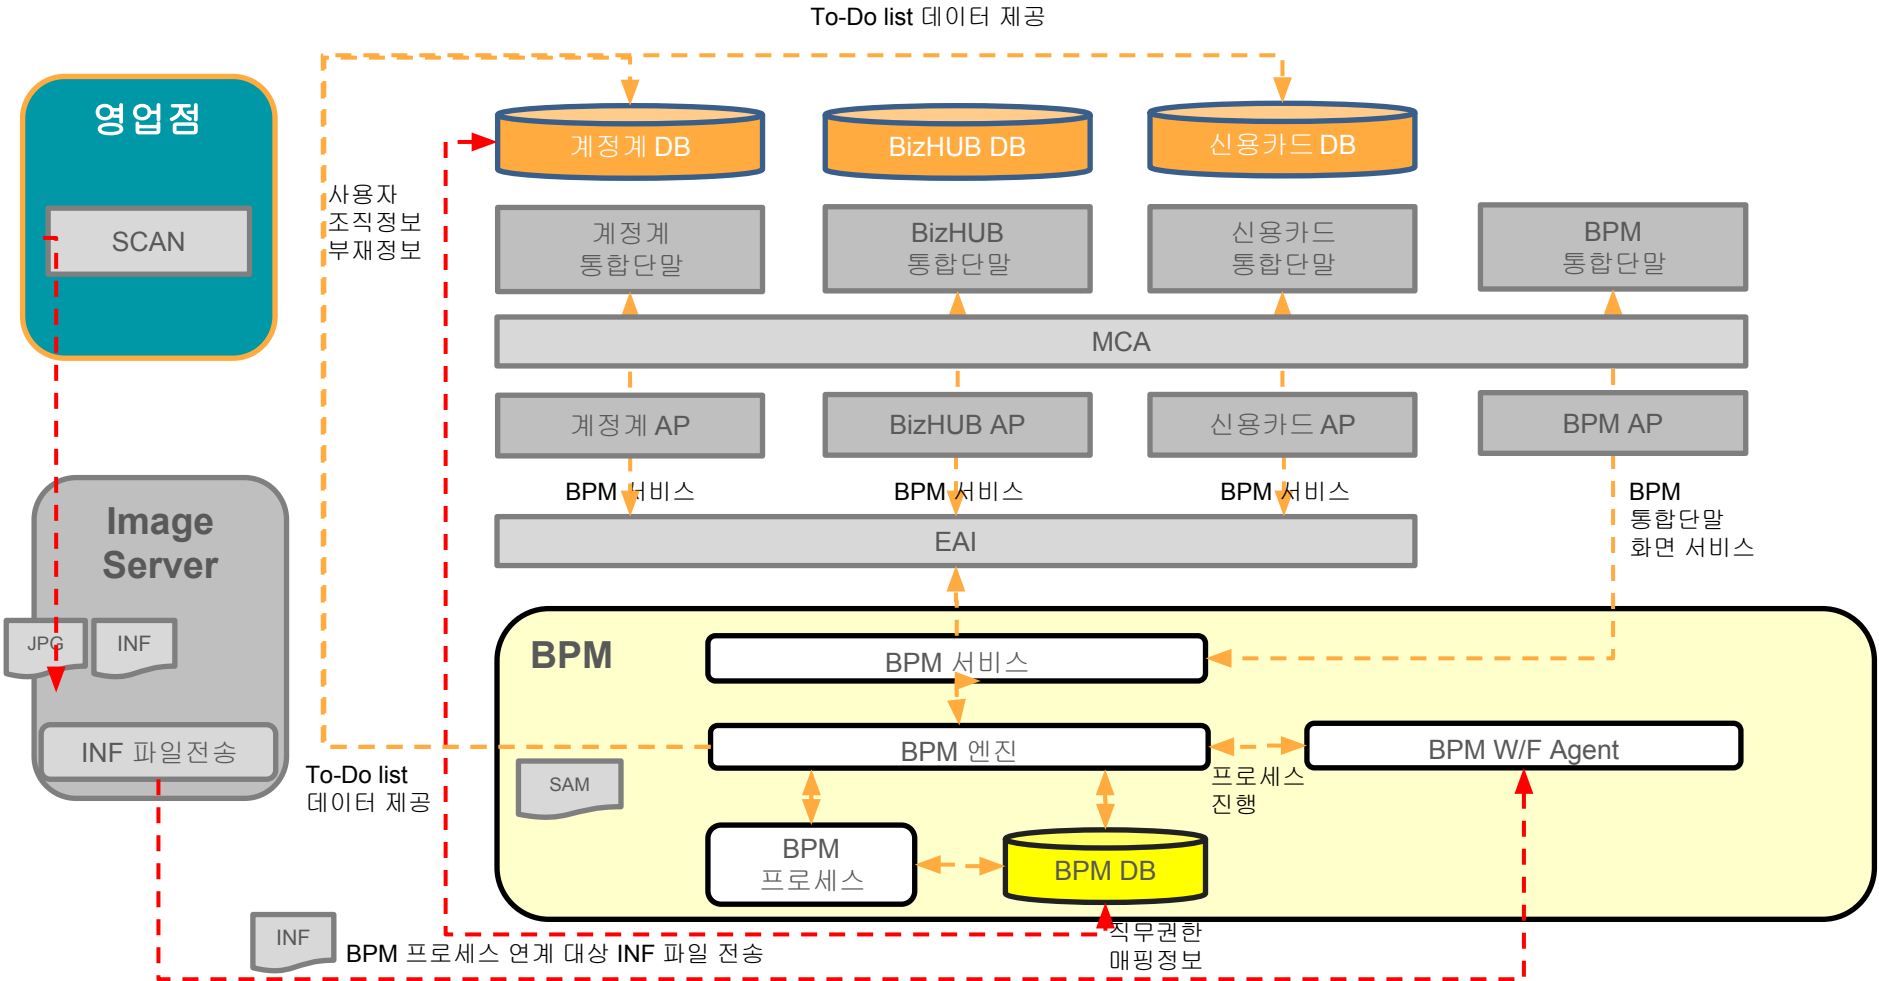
To-Do list 데이터 제공

영업점

SCAN

사용자
조직정보
부재정보

계정계 DB

BizHUB DB

신용카드 DB

계정계
통합단말

BizHUB
통합단말

신용카드
통합단말

BPM
통합단말

MCA

계정계 AP

BizHUB AP

신용카드 AP

BPM AP

BPM 서비스

BPM 서비스

BPM 서비스

BPM
통합단말
화면 서비스

EAI

Image
Server

JPG

INF

INF 파일전송

BPM

BPM 서비스

BPM 엔진

BPM W/F Agent

To-Do list
데이터 제공

SAM

프로세스
진행

BPM
프로세스

BPM DB

INF

BPM 프로세스 연계 대상 INF 파일 전송

직무권한
매핑정보